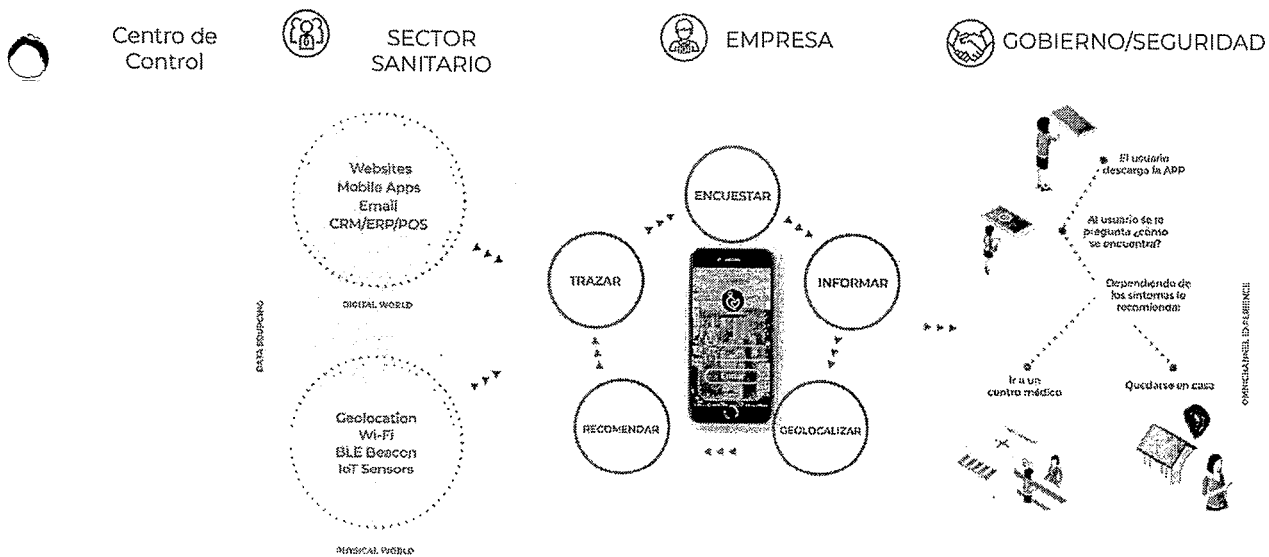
Centro de Control

SECTOR SANITARIO

EMPRESA

GOBIERNO/SEGURIDAD

Websites
Mobile Apps
Email
CRM/ERP/POS

DIGITAL WORLD

DATA SOURCING

Geolocation
Wi-Fi
BLE Beacon
IoT Sensors

PHYSICAL WORLD

ENCUESTAR

TRAZAR

INFORMAR

RECOMENDAR

GEOLOCALIZAR

El usuario descarga la APP

Al usuario se le pregunta ¿cómo se encuentra?

Dependiendo de los síntomas le recomienda:

Ir a un centro médico

Quedarse en casa

OMNICHANNEL EXPERIENCE